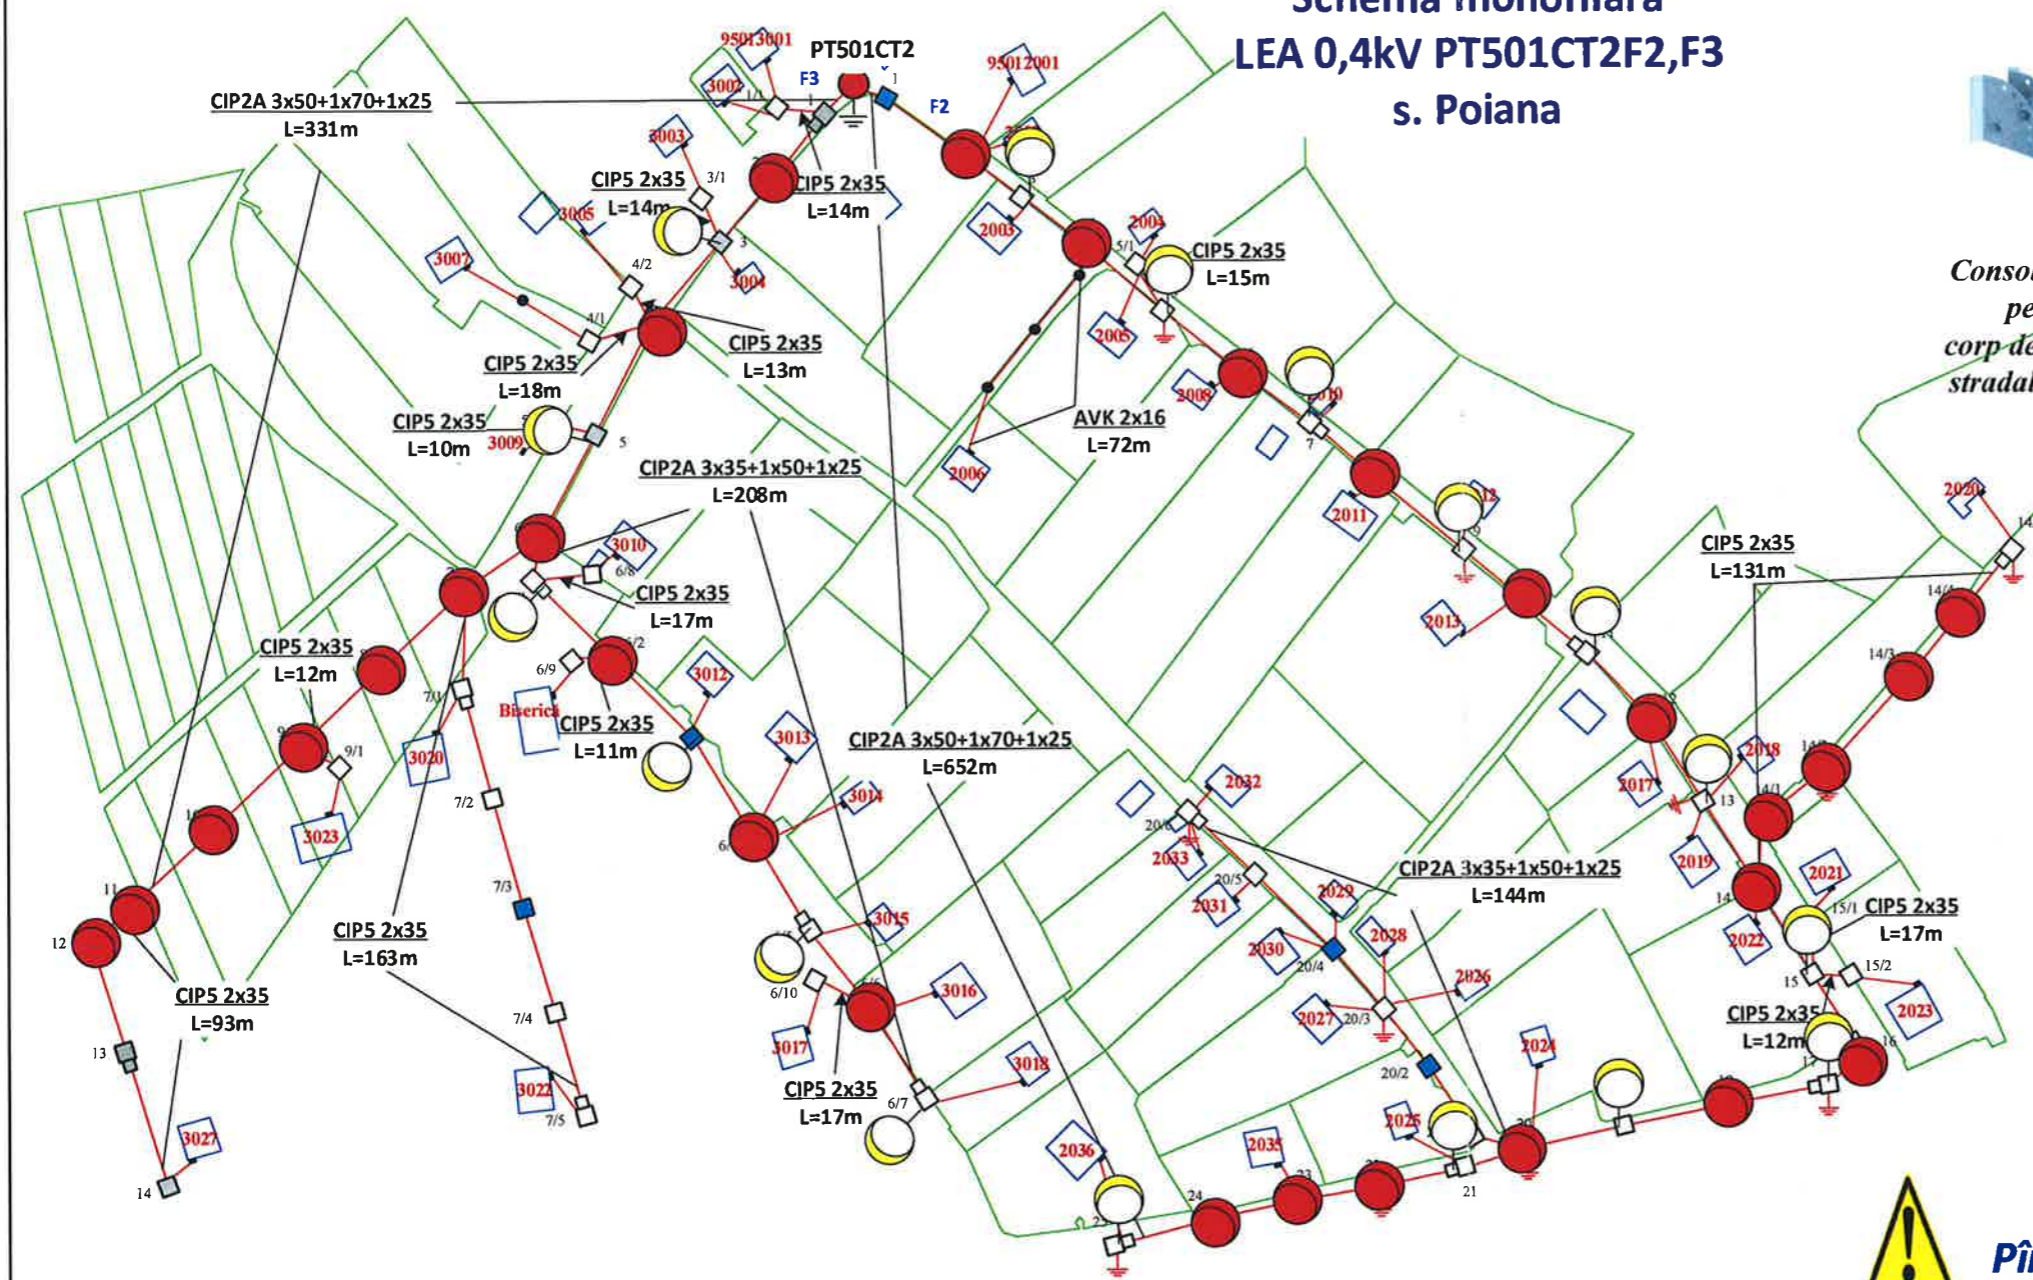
Schema monofilara
LEA 0,4kV PT501CT2F2,F3
s. Poiana

PT501CT2
F3
F2
95013001
95012001

CIP2A 3x50+1x70+1x25
L=331m

CIP5 2x35
L=14m

CIP5 2x35
L=14m

CIP5 2x35
L=15m

CIP5 2x35
L=13m

CIP5 2x35
L=18m

CIP5 2x35
L=10m

AVK 2x16
L=72m

CIP2A 3x35+1x50+1x25
L=208m

CIP5 2x35
L=17m

CIP5 2x35
L=12m

CIP5 2x35
L=11m

Biserica

CIP2A 3x50+1x70+1x25
L=652m

CIP5 2x35
L=131m

CIP2A 3x35+1x50+1x25
L=144m

CIP5 2x35
L=163m

CIP5 2x35
L=93m

CIP5 2x35
L=17m

CIP5 2x35
L=17m

CIP5 2x35
L=12m

3002 3003 3005 3004 3007 3009 3010 3012 3013 3014 3015 3016 3017 3018 3020 3022 3023 3027
2003 2004 2005 2006 2008 2010 2011 2012 2013 2017 2018 2019 2020 2021 2022 2023 2024 2025 2026 2027 2028 2029 2030 2031 2032 2033 2035 2036

1 3/1 3 4/2 4/1 5 6/8 6/9 6/2 7/1 7/2 7/3 7/4 7/5 9/1 11 12 13 14 5/1 7 6/10 6/7 20/5 20/4 20/3 20/2 21 23 24 14/4 14/3 14/1 15/1 15 15/2 16 17

Conso
pe
corp de
stradal

Pî